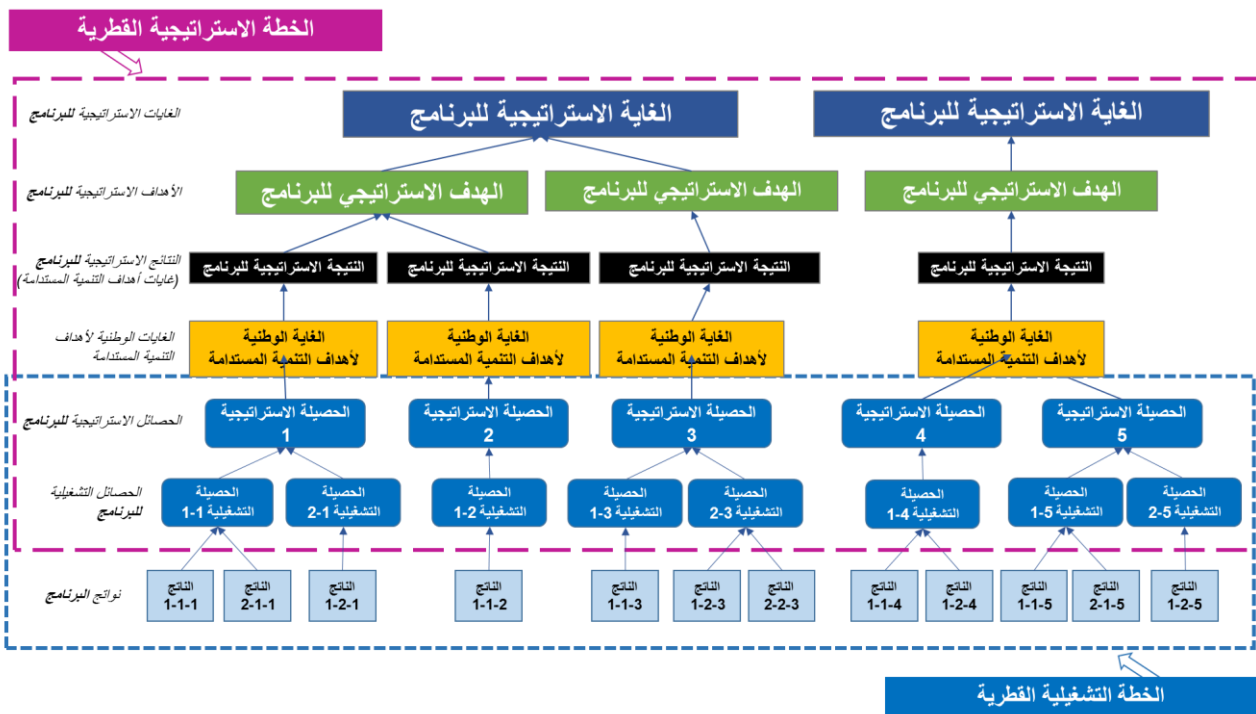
الخطة الاستراتيجية القطرية

الغايات الاستراتيجية للبرنامج

الغاية الاستراتيجية للبرنامج

الغاية الاستراتيجية للبرنامج

الأهداف الاستراتيجية للبرنامج

الهدف الاستراتيجي للبرنامج

الهدف الاستراتيجي للبرنامج

الهدف الاستراتيجي للبرنامج

النتائج الاستراتيجية للبرنامج (غايات أهداف التنمية المستدامة)

النتيجة الاستراتيجية للبرنامج

النتيجة الاستراتيجية للبرنامج

النتيجة الاستراتيجية للبرنامج

النتيجة الاستراتيجية للبرنامج

الغايات الوطنية لأهداف التنمية المستدامة

الغاية الوطنية لأهداف التنمية المستدامة

الغاية الوطنية لأهداف التنمية المستدامة

الغاية الوطنية لأهداف التنمية المستدامة

الغاية الوطنية لأهداف التنمية المستدامة

الحصائل الاستراتيجية للبرنامج

الحصيلة الاستراتيجية 1

الحصيلة الاستراتيجية 2

الحصيلة الاستراتيجية 3

الحصيلة الاستراتيجية 4

الحصيلة الاستراتيجية 5

الحصائل التشغيلية للبرنامج

الحصيلة التشغيلية 1-1

الحصيلة التشغيلية 2-1

الحصيلة التشغيلية 1-2

الحصيلة التشغيلية 1-3

الحصيلة التشغيلية 2-3

الحصيلة التشغيلية 1-4

الحصيلة التشغيلية 1-5

الحصيلة التشغيلية 2-5

نواتج البرنامج

الناتج 1-1-1

الناتج 2-1-1

الناتج 1-2-1

الناتج 1-1-2

الناتج 1-1-3

الناتج 1-2-3

الناتج 2-2-3

الناتج 1-1-4

الناتج 1-2-4

الناتج 1-1-5

الناتج 2-1-5

الناتج 1-2-5

الخطة التشغيلية القطرية